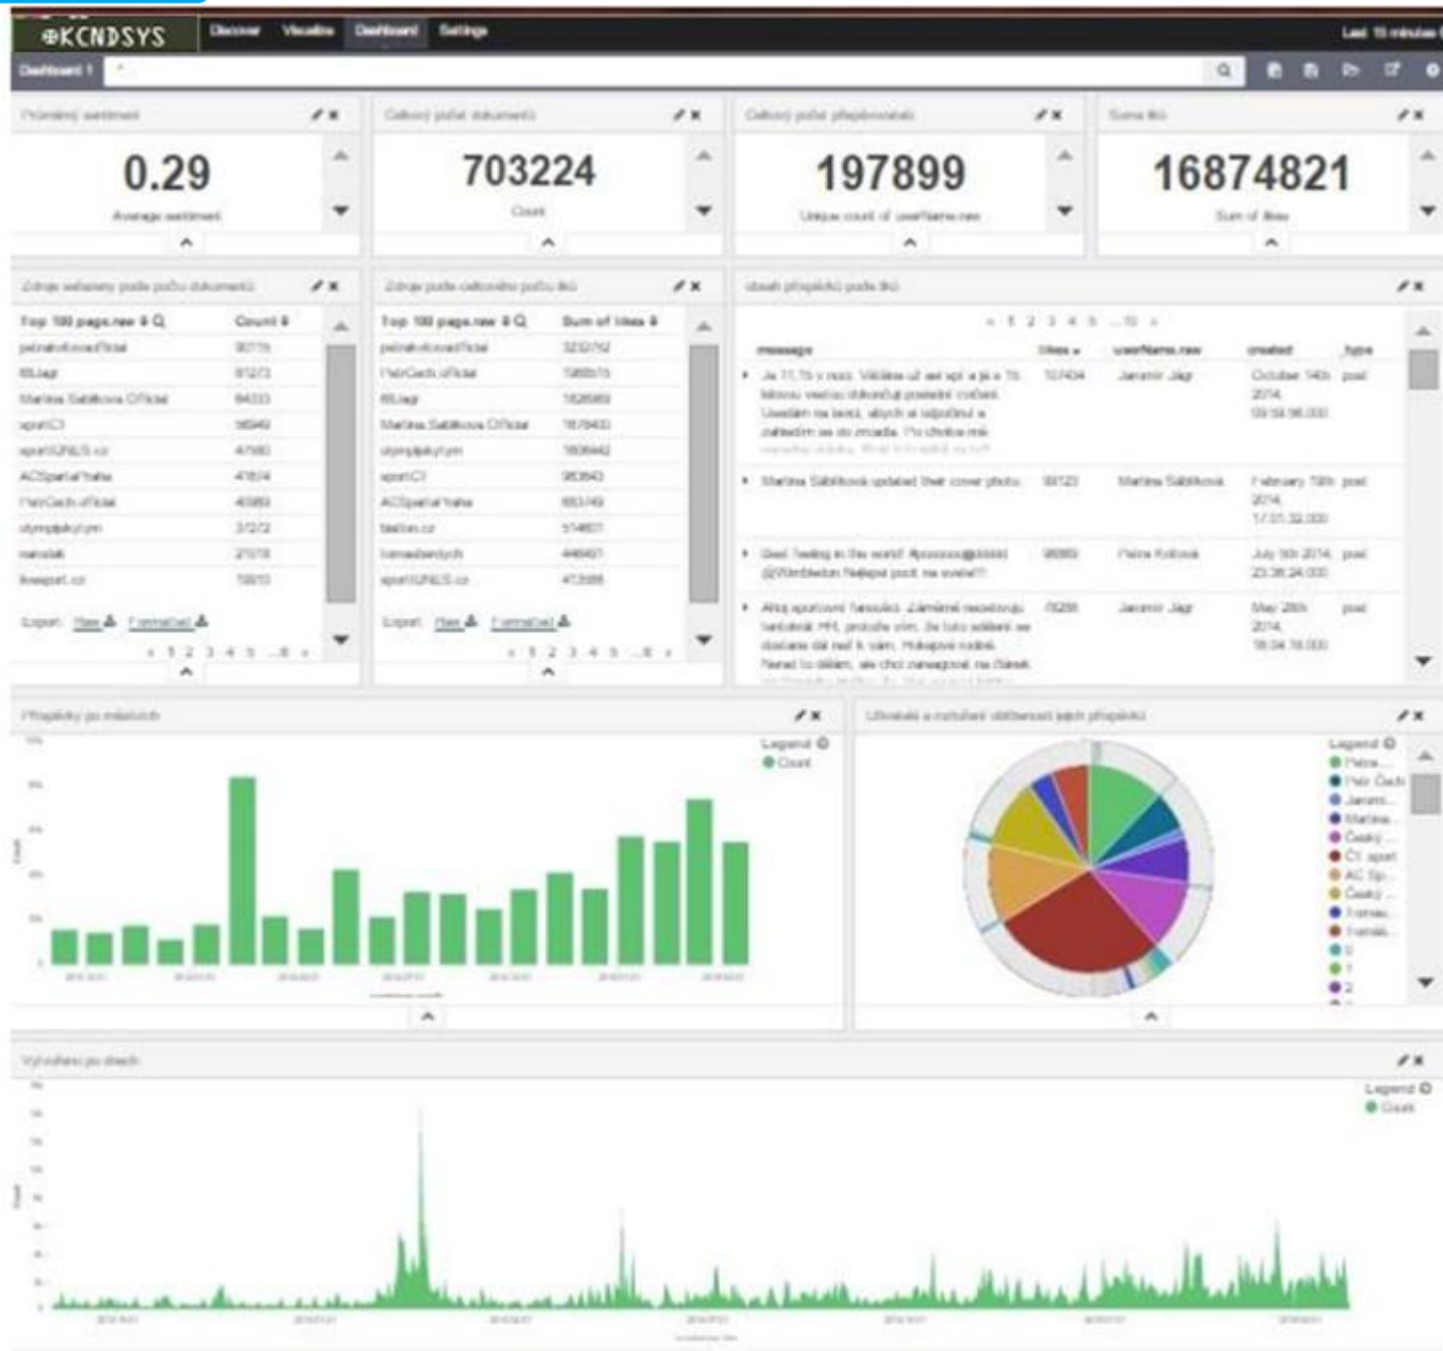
KCNDSYS Discover Visualize Dashboard Settings Last 15 minutes

Dashboard 1

Průměrný sentiment
0.29
Average sentiment

Celkový počet dokumentů
703224
Count

Celkový počet přispěvatelů
197899
Unique count of userName.raw

Suma liků
16874821
Sum of likes

Zdroje seřazeny podle počtu dokumentů

| Top 100 page.raw | Count |
|---|---|
| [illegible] | 30715 |
| iSLagr | 8127 |
| Martina Sablikova Official | 6433 |
| sportCZ | 5694 |
| sportSUNES.cz | 4790 |
| ACSparta Praha | 4164 |
| PetrCech official | 4038 |
| olympijskytym | 3727 |
| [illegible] | 2179 |
| livesport.cz | 1961 |

Export: Raw Formatted

Zdroje podle celkového počtu liků

| Top 100 page.raw | Sum of likes |
|---|---|
| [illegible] | 3232752 |
| PetrCech official | 1959515 |
| iSLagr | 1626989 |
| Martina Sablikova Official | 1678430 |
| olympijskytym | 1809442 |
| sportCZ | 953943 |
| ACSparta Praha | 883749 |
| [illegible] | 514601 |
| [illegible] | 446401 |
| sportSUNES.cz | 473588 |

Export: Raw Formatted

Obsah příspěvků podle liků

| message | likes | userName.raw | created | type |
|---|---|---|---|---|
| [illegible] | 107404 | Jaromír Jágr | October 14th 2014, 09:34:56.000 | post |
| Martina Sáblíková updated their cover photo. | 93123 | Martina Sáblíková | February 19th 2014, 17:01:32.000 | post |
| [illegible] | 96989 | Petra Kvitová | July 5th 2014, 23:38:24.000 | post |
| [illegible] | 78208 | Jaromír Jágr | May 28th 2014, 18:04:16.000 | post |

Příspěvky po měsících
Legend Count

Uživatelé a nejčastější přispěvatelé
Legend
Petra...
Petr Čech
Jaromír...
Martina...
Český...
ČT sport
AC Sp...
Český...
Fotbal...
Fotbalk...
0
1
2

Vyhodnocení po dnech
Legend Count